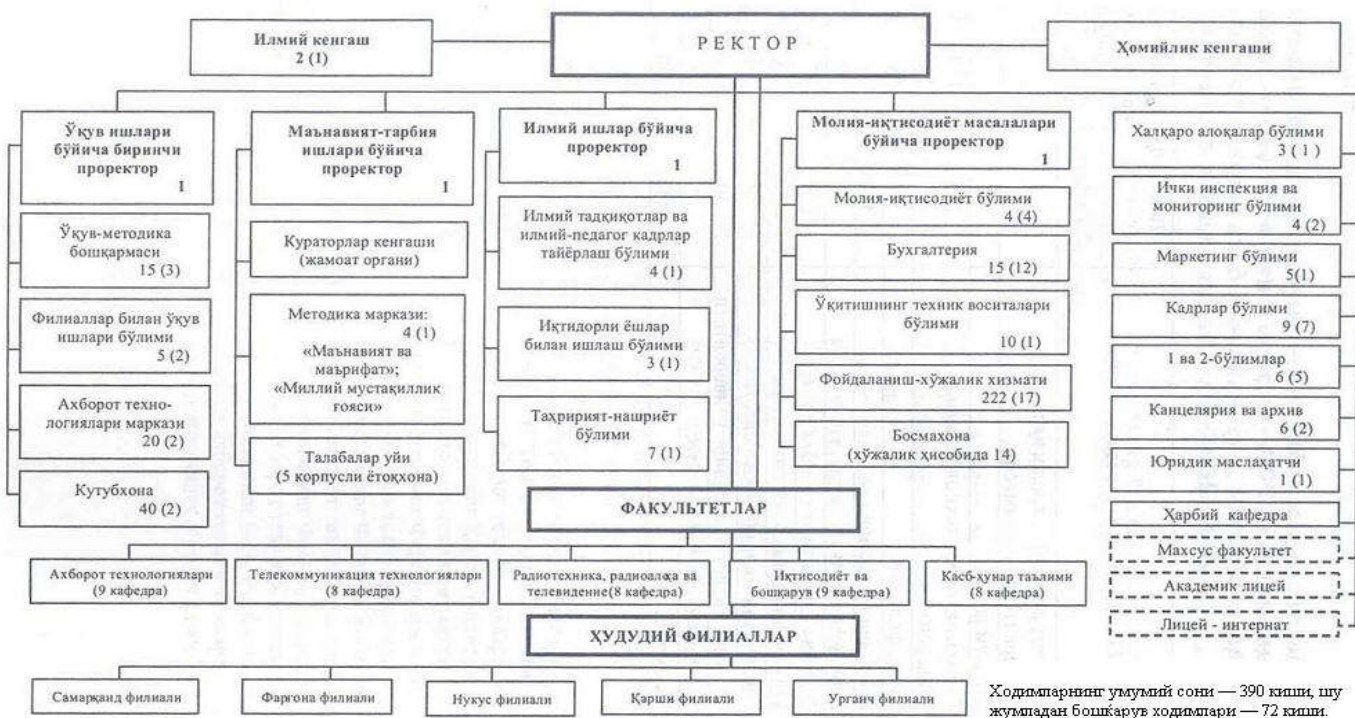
Илмий кенгаш
2 (1)

РЕКТОР

Ҳомийлик кенгаши

Ўқув ишлари бўйича биринчи проректор
1

Ўқув-методика бошқармаси
15 (3)

Филиаллар билан ўқув ишлари бўлими
5 (2)

Ахборот технологиялари маркази
20 (2)

Кутубхона
40 (2)

Маънавият-тарбия ишлари бўйича проректор
1

Кураторлар кенгаши (жамоат органи)

Методика маркази:
4 (1)
«Маънавият ва маърифат»;
«Миллий мустақиллик ғояси»

Талабалар уйи
(5 корпусли ётоқхона)

Илмий ишлар бўйича проректор
1

Илмий тадқиқотлар ва илмий-педагог кадрлар тайёрлаш бўлими
4 (1)

Иқтидорли ёшлар билан ишлаш бўлими
3 (1)

Таҳририят-нашриёт бўлими
7 (1)

Молия-иқтисодиёт масалалари бўйича проректор
1

Молия-иқтисодиёт бўлими
4 (4)

Бухгалтерия
15 (12)

Ўқитишнинг техник воситалари бўлими
10 (1)

Фойдаланиш-хўжалик хизмати
222 (17)

Босмахона
(хўжалик ҳисобида 14)

Халқаро алоқалар бўлими
3 ( 1 )

Ички инспекция ва мониторинг бўлими
4 (2)

Маркетинг бўлими
5(1)

Кадрлар бўлими
9 (7)

1 ва 2-бўлимлар
6 (5)

Канцелярия ва архив
6 (2)

Юридик маслаҳатчи
1 (1)

Ҳарбий кафедра

Махсус факультет

Академик лицей

Лицей - интернат

ФАКУЛЬТЕТЛАР

Ахборот технологиялари
(9 кафедра)

Телекоммуникация технологиялари
(8 кафедра)

Радиотехника, радиоалоқа ва телевидение(8 кафедра)

Иқтисодиёт ва бошқарув (9 кафедра)

Касб-ҳунар таълими
(8 кафедра)

ҲУДУДИЙ ФИЛИАЛЛАР

Самарқанд филиали

Фарғона филиали

Нукус филиали

Қарши филиали

Урганч филиали

Ходимларнинг умумий сони — 390 киши, шу жумладан бошқарув ходимлари — 72 киши.